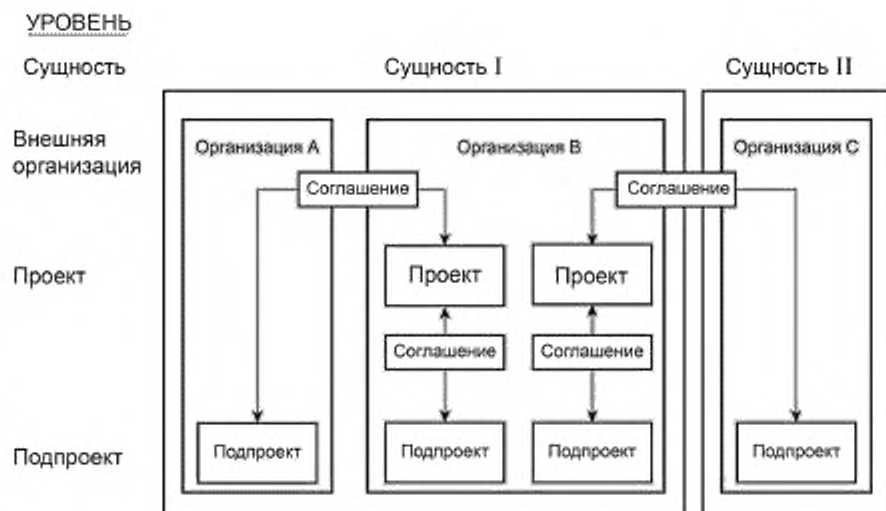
УРОВЕНЬ

Сущность

Сущность I

Сущность II

Внешняя организация

Организация А

Организация В

Организация С

Соглашение

Соглашение

Проект

Проект

Проект

Соглашение

Соглашение

Подпроект

Подпроект

Подпроект

Подпроект

Подпроект